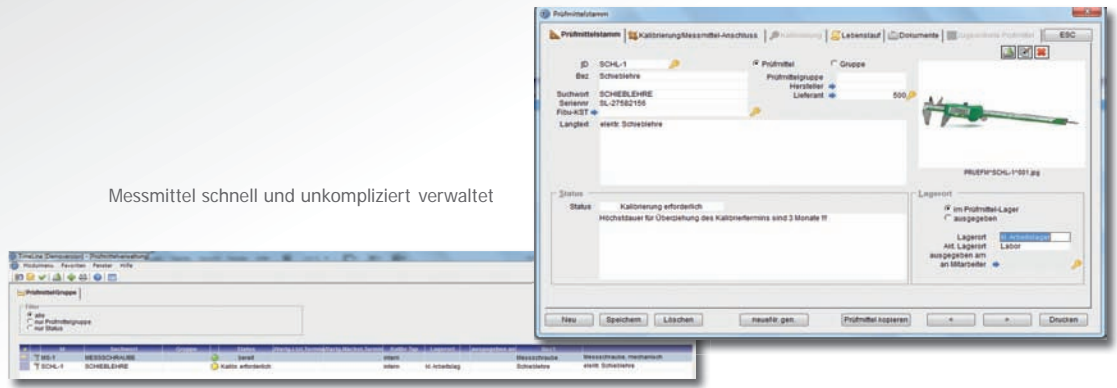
Prüfmittelstamm

Prüfmittelstamm | Kalibrierung/Messmittel-Anschluss | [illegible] | Lebenslauf | Dokumente | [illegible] | ESC

ID SCHL-1
Bez Schieblehre
Suchwort SCHIEBLEHRE
Seriennr SL-27582156
Fibu-KST
Langtext elektr. Schieblehre

Prüfmittel
Gruppe
Prüfmittelgruppe
Hersteller
Lieferant 500

PRUEFM^SCHL-1^001.jpg

Status
Status Kalibrierung erforderlich
Höchstdauer für Überziehung des Kalibriertermins sind 3 Monate !!!

Lagerort
im Prüfmittel-Lager
ausgegeben
Lagerort M. Artikellager
Alt. Lagerort Labor
ausgegeben am
an Mitarbeiter

Neu | Speichern | Löschen | neue Nr. gen. | Prüfmittel kopieren | < | > | Drucken

Messmittel schnell und unkompliziert verwaltet

TimeLine [Demoversion] - Prüfmittelverwaltung
Modulmenu Favoriten Fenster Hilfe

Prüfmittel/Gruppe

Filter
alle
nur Prüfmittelgruppe
nur Status

| Nr | Suchwort | Gruppe | Status | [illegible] | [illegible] | Kalib. Typ | Lagerort | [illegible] | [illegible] |
|---|---|---|---|---|---|---|---|---|---|
| MS-1 | MESSSCHRAUBE | | bereit | | | intern | | Messschraube | Messschraube, mechanisch |
| SCHL-1 | SCHIEBLEHRE | | Kalibr. erforderlich | | | intern | M. Artikellag | Schieblehre | elektr. Schieblehre |